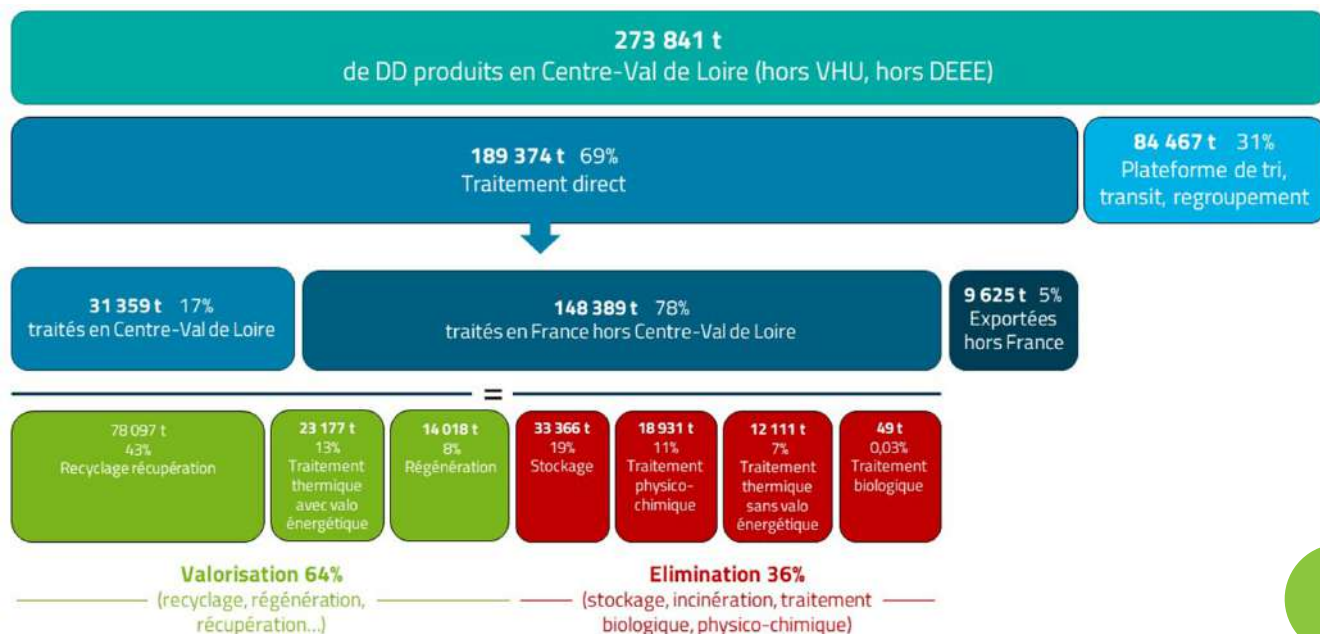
**273 841 t**
de DD produits en Centre-Val de Loire (hors VHU, hors DEEE)

**189 374 t** 69%
Traitement direct

**84 467 t** 31%
Plateforme de tri, transit, regroupement

**31 359 t** 17%
traités en Centre-Val de Loire

**148 389 t** 78%
traités en France hors Centre-Val de Loire

**9 625 t** 5%
Exportées hors France

=

78 097 t
43%
Recyclage récupération

**23 177 t**
13%
Traitement thermique avec valo énergétique

**14 018 t**
8%
Régénération

**33 366 t**
19%
Stockage

**18 931 t**
11%
Traitement physico-chimique

**12 111 t**
7%
Traitement thermique sans valo énergétique

**49 t**
0,03%
Traitement biologique

**Valorisation 64%**
(recyclage, régénération, récupération...)

**Elimination 36%**
(stockage, incinération, traitement biologique, physico-chimique)